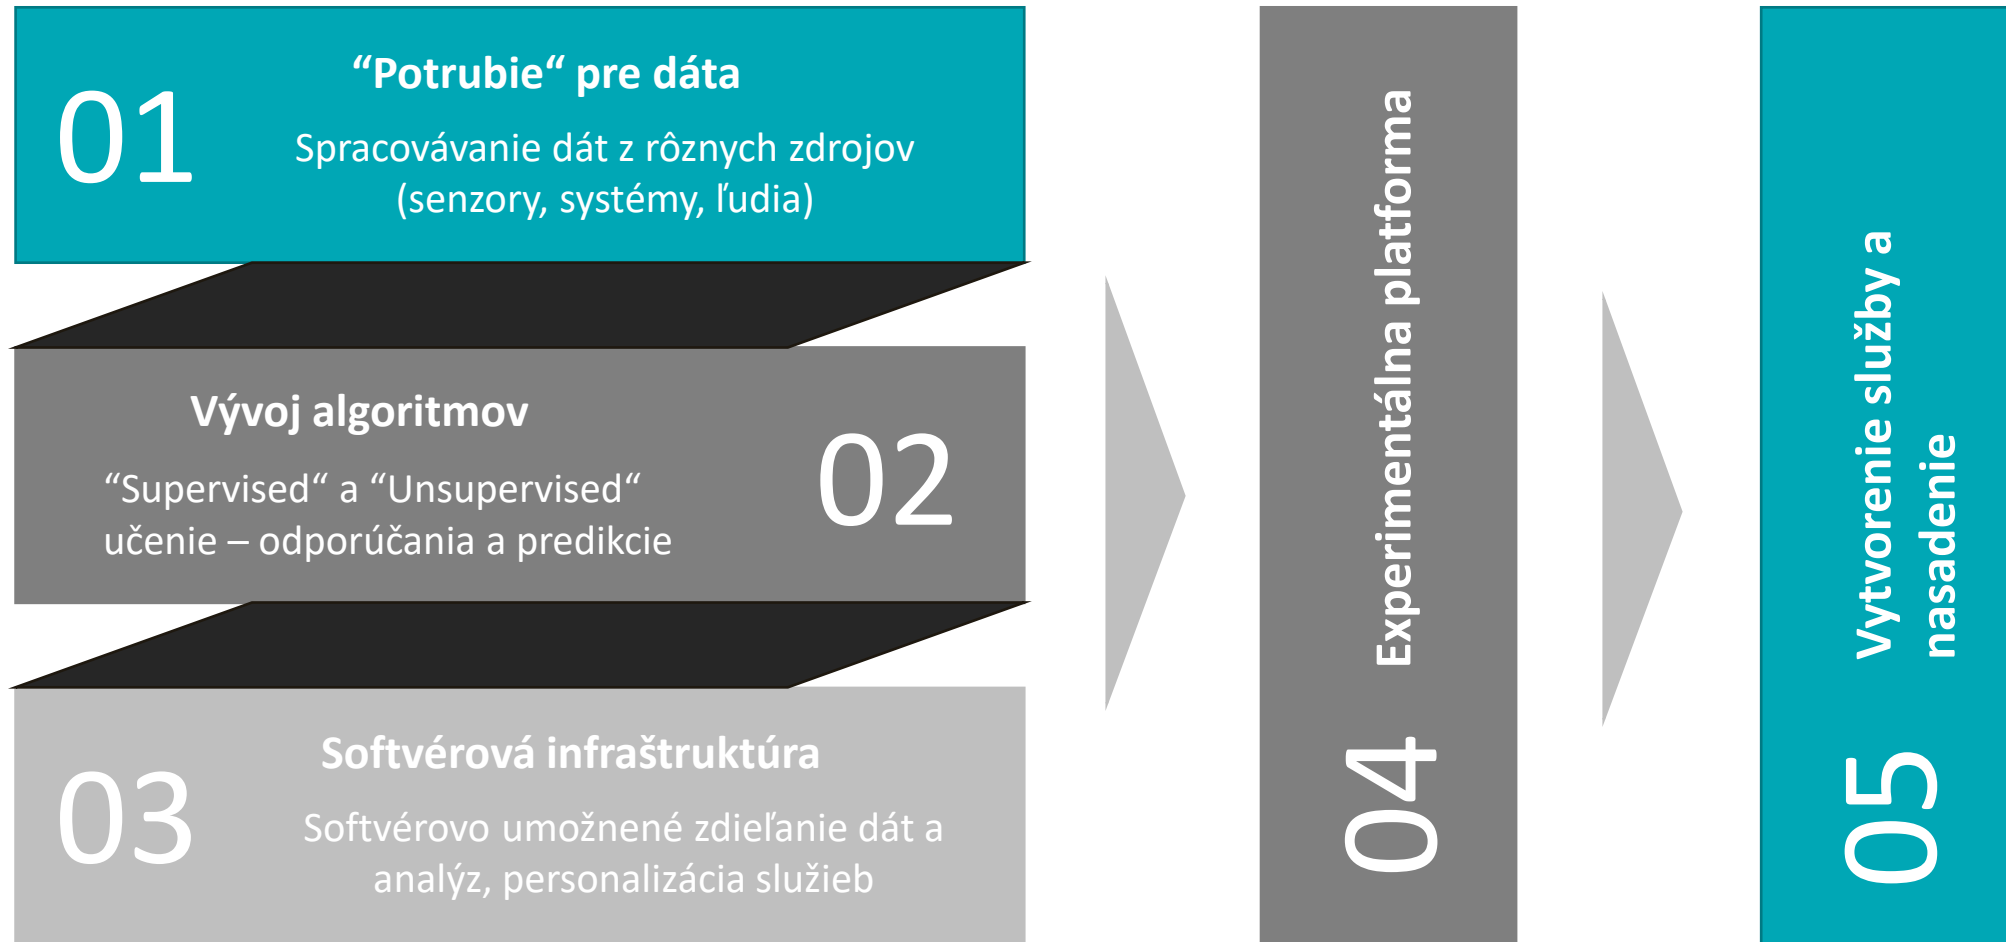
01

“Potrubie“ pre dáta

Spracovávanie dát z rôznych zdrojov (senzory, systémy, ľudia)

Vývoj algoritmov

“Supervised“ a “Unsupervised“ učenie – odporúčania a predikcie

02

03

Softvérová infraštruktúra

Softvérovo umožnené zdieľanie dát a analýz, personalizácia služieb

Experimentálna platforma

04

Vytvorenie služby a nasadenie

05